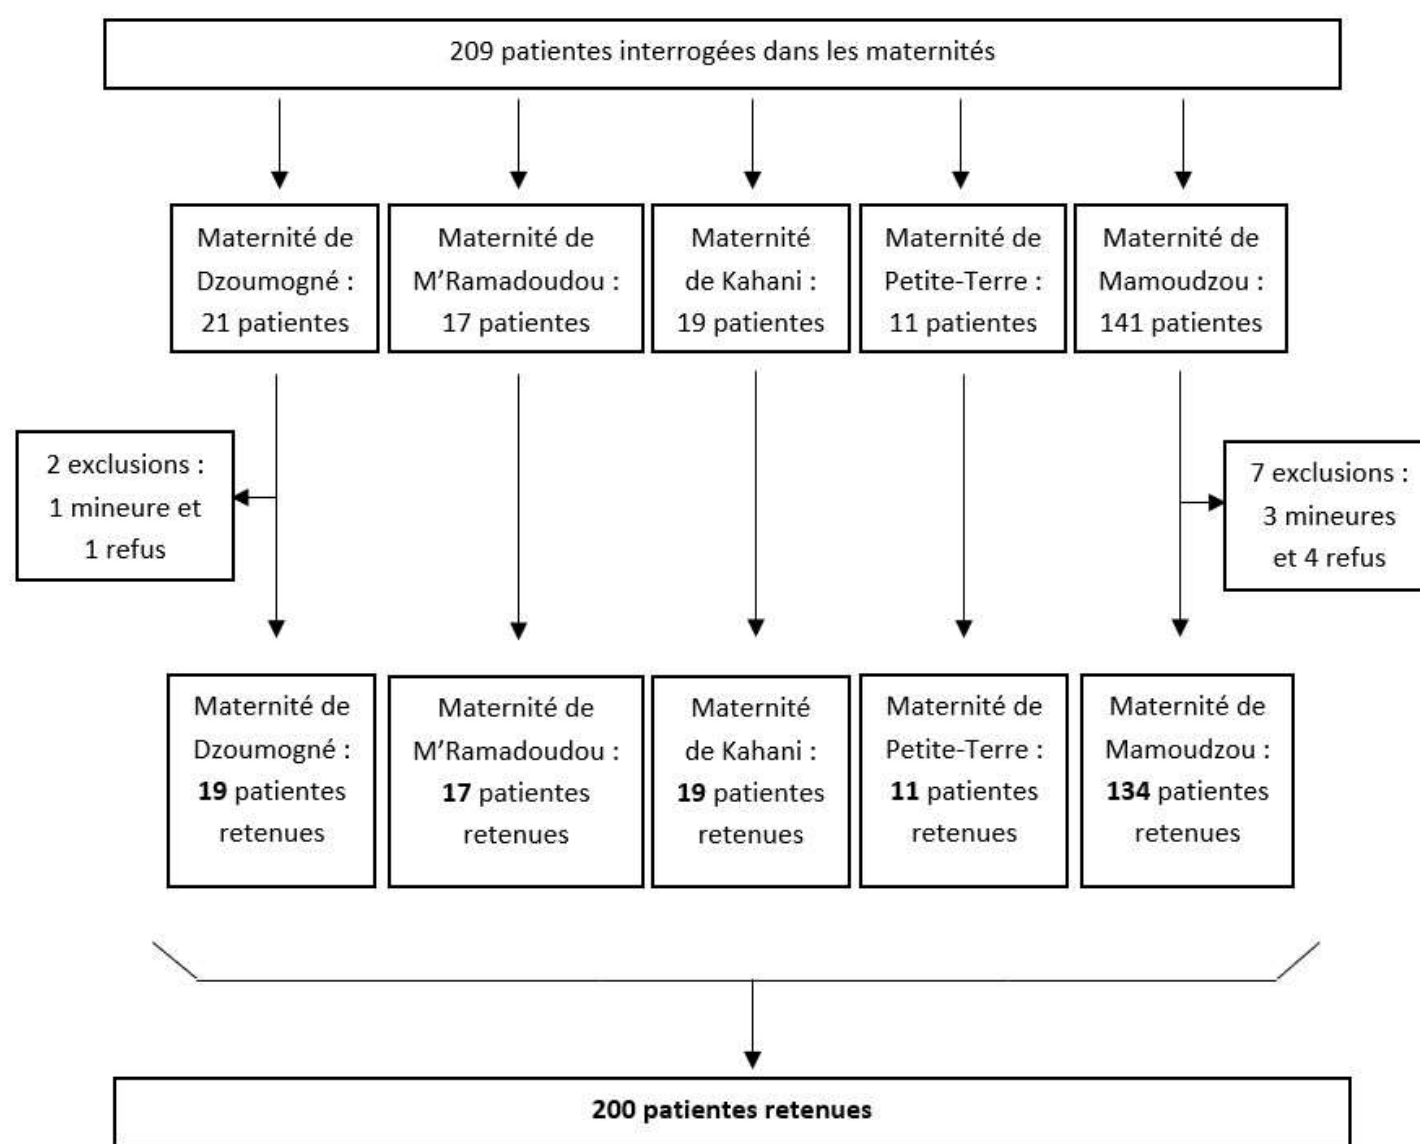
209 patientes interrogées dans les maternités

Maternité de Dzoumogné : 21 patientes

Maternité de M'Ramadoudou : 17 patientes

Maternité de Kahani : 19 patientes

Maternité de Petite-Terre : 11 patientes

Maternité de Mamoudzou : 141 patientes

2 exclusions : 1 mineure et 1 refus

7 exclusions : 3 mineures et 4 refus

Maternité de Dzoumogné : **19** patientes retenues

Maternité de M'Ramadoudou : **17** patientes retenues

Maternité de Kahani : **19** patientes retenues

Maternité de Petite-Terre : **11** patientes retenues

Maternité de Mamoudzou : **134** patientes retenues

**200 patientes retenues**